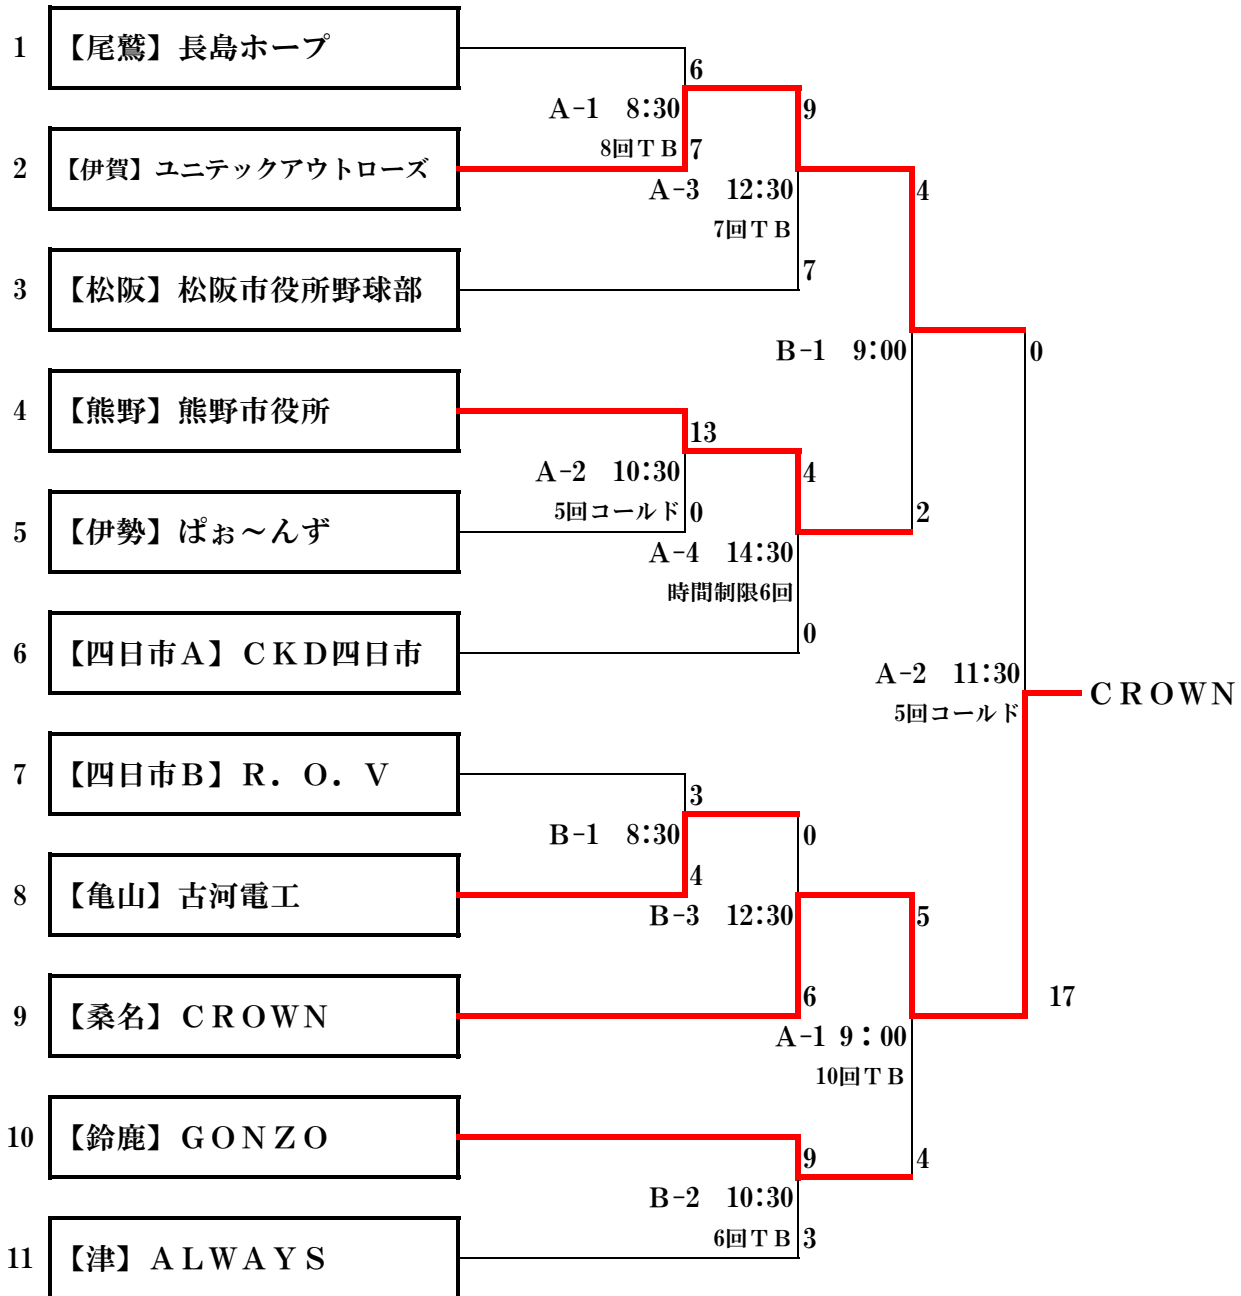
1 【尾鷲】長島ホープ

2 【伊賀】ユニテックアウトローズ

3 【松阪】松阪市役所野球部

4 【熊野】熊野市役所

5 【伊勢】ぱぉ～んず

6 【四日市A】CKD四日市

7 【四日市B】R．O．V

8 【亀山】古河電工

9 【桑名】CROWN

10 【鈴鹿】GONZO

11 【津】ALWAYS

6
A-1 8:30
8回TB 7
9
A-3 12:30
7回TB
7
4
B-1 9:00
0
13
A-2 10:30
5回コールド 0
4
A-4 14:30
時間制限6回
0
2
A-2 11:30
5回コールド
CROWN
3
B-1 8:30
0
4
B-3 12:30
5
6
A-1 9：00
10回TB
17
9
B-2 10:30
6回TB 3
4